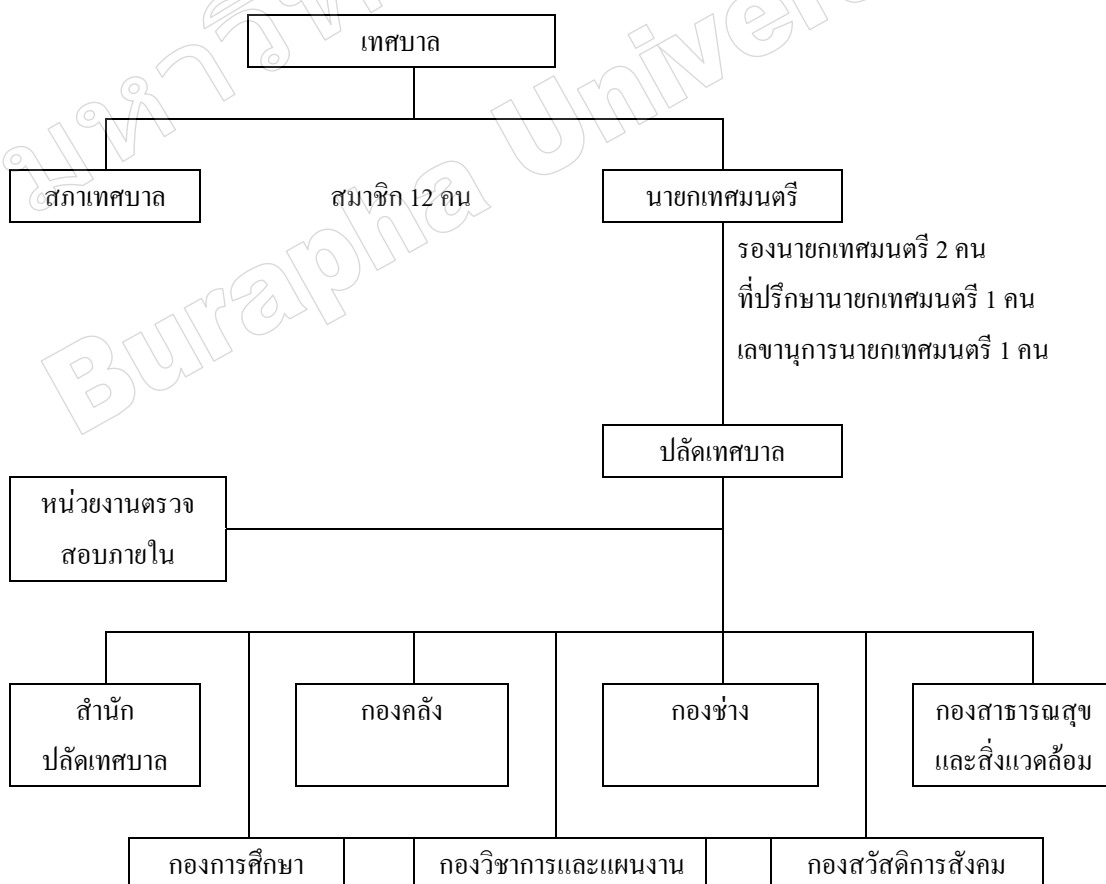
เทศบาล

สภาเทศบาล

สมาชิก 12 คน

นายกเทศมนตรี

รองนายกเทศมนตรี 2 คน

ที่ปรึกษานายกเทศมนตรี 1 คน

เลขานุการนายกเทศมนตรี 1 คน

ปลัดเทศบาล

หน่วยงานตรวจสอบภายใน

สำนักปลัดเทศบาล

กองคลัง

กองช่าง

กองสาธารณสุขและสิ่งแวดล้อม

กองการศึกษา

กองวิชาการและแผนงาน

กองสวัสดิการสังคม

Burapha University